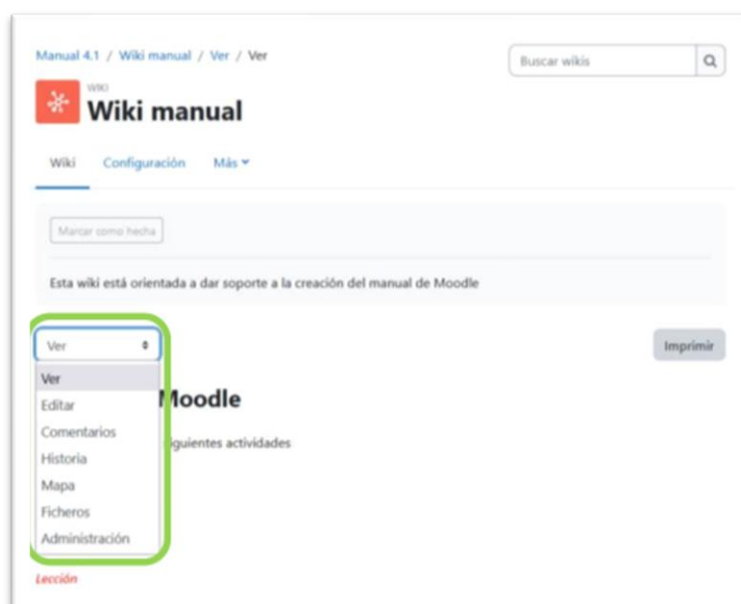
Manual 4.1 / Wiki manual / Ver / Ver

Buscar wikis

WIKI
Wiki manual

Wiki Configuración Más

Marcar como hecha

Esta wiki está orientada a dar soporte a la creación del manual de Moodle

Ver

Imprimir

Ver
Editar
Comentarios
Historia
Mapa
Ficheros
Administración

Moodle

guientes actividades

Lección